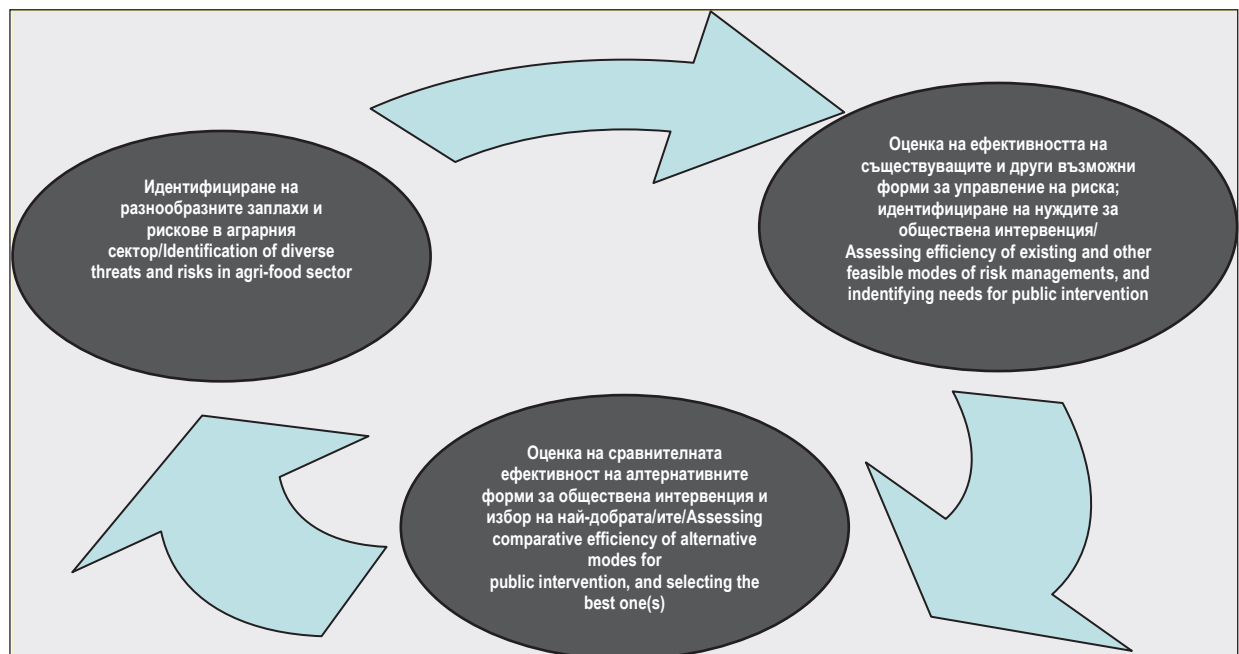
Идентифициране на разнообразните заплахи и рискове в аграрния сектор/Identification of diverse threats and risks in agri-food sector

Оценка на ефективността на съществуващите и други възможни форми за управление на риска; идентифициране на нуждите за обществена интервенция/
Assessing efficiency of existing and other feasible modes of risk managements, and indentifying needs for public intervention

Оценка на сравнителната ефективност на алтернативните форми за обществена интервенция и избор на най-добрата/ите/Assessing comparative efficiency of alternative modes for public intervention, and selecting the best one(s)